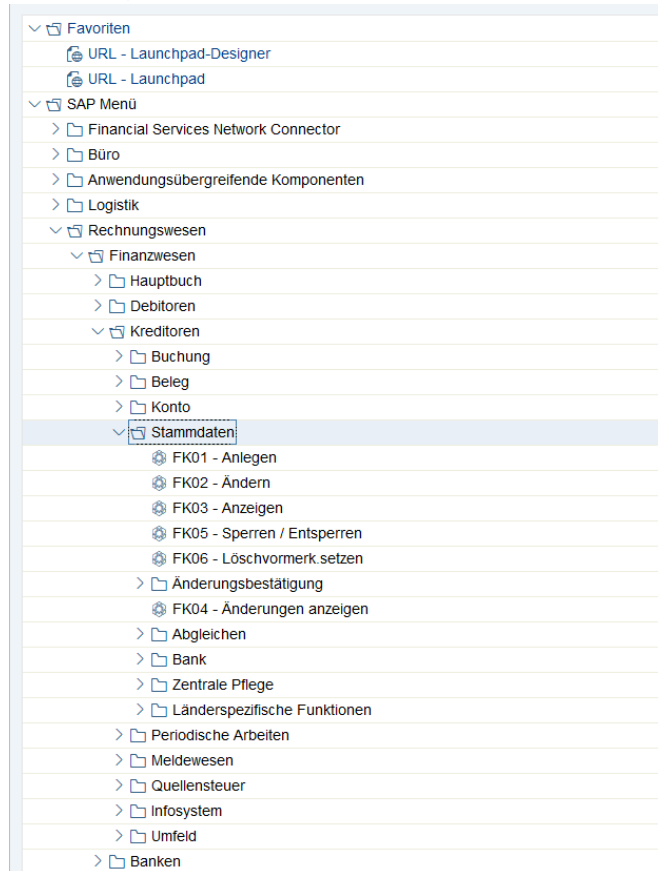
Favoriten
URL - Launchpad-Designer
URL - Launchpad
SAP Menü
Financial Services Network Connector
Büro
Anwendungsübergreifende Komponenten
Logistik
Rechnungswesen
Finanzwesen
Hauptbuch
Debitoren
Kreditoren
Buchung
Beleg
Konto
Stammdaten
FK01 - Anlegen
FK02 - Ändern
FK03 - Anzeigen
FK05 - Sperren / Entsperren
FK06 - Löschvormerk.setzen
Änderungsbestätigung
FK04 - Änderungen anzeigen
Abgleichen
Bank
Zentrale Pflege
Länderspezifische Funktionen
Periodische Arbeiten
Meldewesen
Quellensteuer
Infosystem
Umfeld
Banken